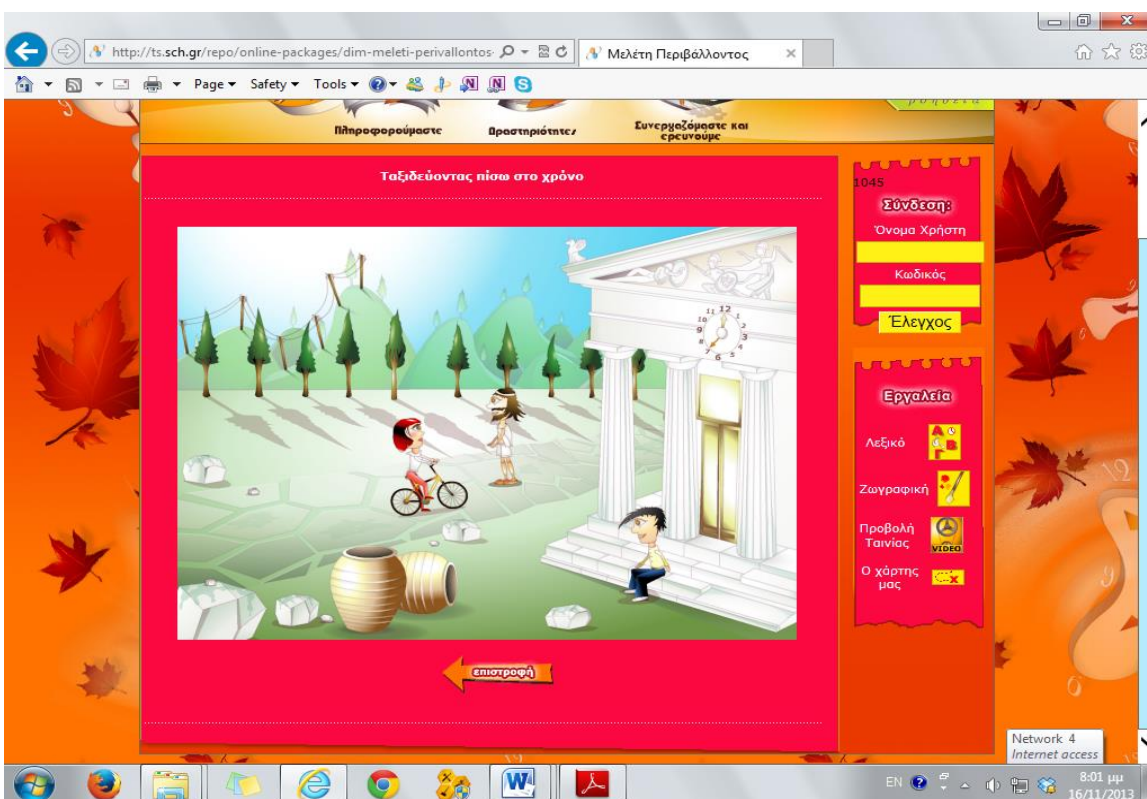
http://ts.sch.gr/repo/online-packages/dim-meleti-perivallontos-

Μελέτη Περιβάλλοντος

Page ▾ Safety ▾ Tools ▾

Πληροφορούμαστε

Δραστηριότητες

Συνεργαζόμαστε και ερευνούμε

Ταξιδεύοντας πίσω στο χρόνο

1045

Σύνδεση:

Όνομα Χρήστη

Κωδικός

Έλεγχος

Εργαλεία

Λεξικό

Ζωγραφική

Προβολή Ταινίας

VIDEO

Ο χάρτης μας

επιστροφή

Network 4
Internet access

EN

8:01 μμ
16/11/2013